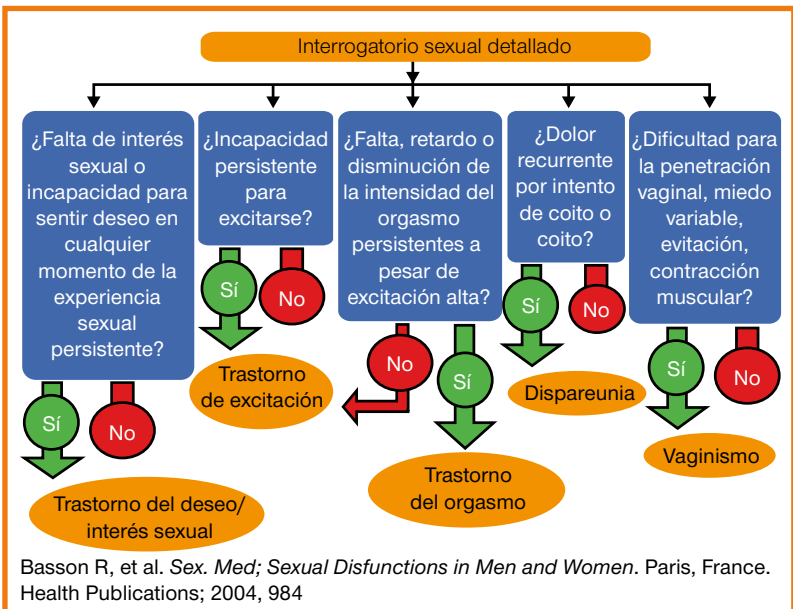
Interrogatorio sexual detallado

¿Falta de interés sexual o incapacidad para sentir deseo en cualquier momento de la experiencia sexual persistente?

Sí

No

Trastorno del deseo/ interés sexual

¿Incapacidad persistente para excitarse?

Sí

No

Trastorno de excitación

¿Falta, retardo o disminución de la intensidad del orgasmo persistentes a pesar de excitación alta?

No

Sí

Trastorno del orgasmo

¿Dolor recurrente por intento de coito o coito?

Sí

No

Dispareunia

¿Dificultad para la penetración vaginal, miedo variable, evitación, contracción muscular?

Sí

No

Vaginismo

Basson R, et al. *Sex. Med; Sexual Disfunctions in Men and Women*. Paris, France. Health Publications; 2004, 984